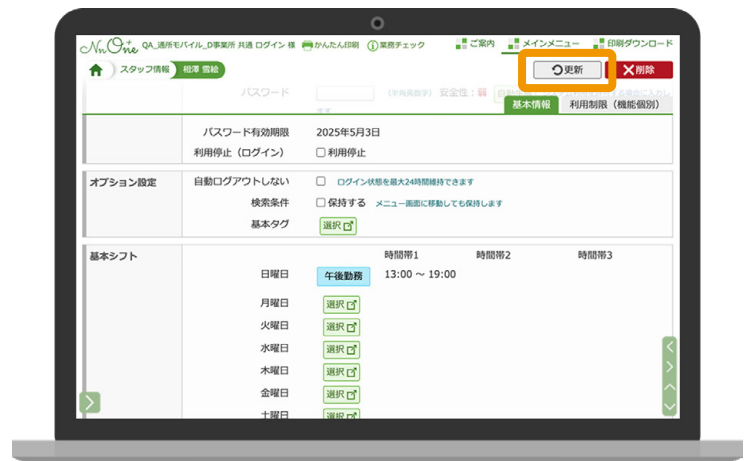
NnOne+ QA_通所モバイル_D事業所 共通 ログイン 様 かんたん印刷 業務チェック ご案内 メインメニュー 印刷ダウンロード

スタッフ情報 相澤 雪絵

更新 削除

パスワード (半角英数字) 安全性：弱

基本情報 利用制限（機能個別）

パスワード有効期限 2025年5月3日

利用停止（ログイン） 利用停止

オプション設定

自動ログアウトしない ログイン状態を最大24時間維持できます

検索条件 保持する メニュー画面に移動しても保持します

基本タグ 選択

基本シフト

時間帯1 時間帯2 時間帯3

日曜日 午後勤務 13:00 ～ 19:00

月曜日 選択

火曜日 選択

水曜日 選択

木曜日 選択

金曜日 選択

土曜日 選択